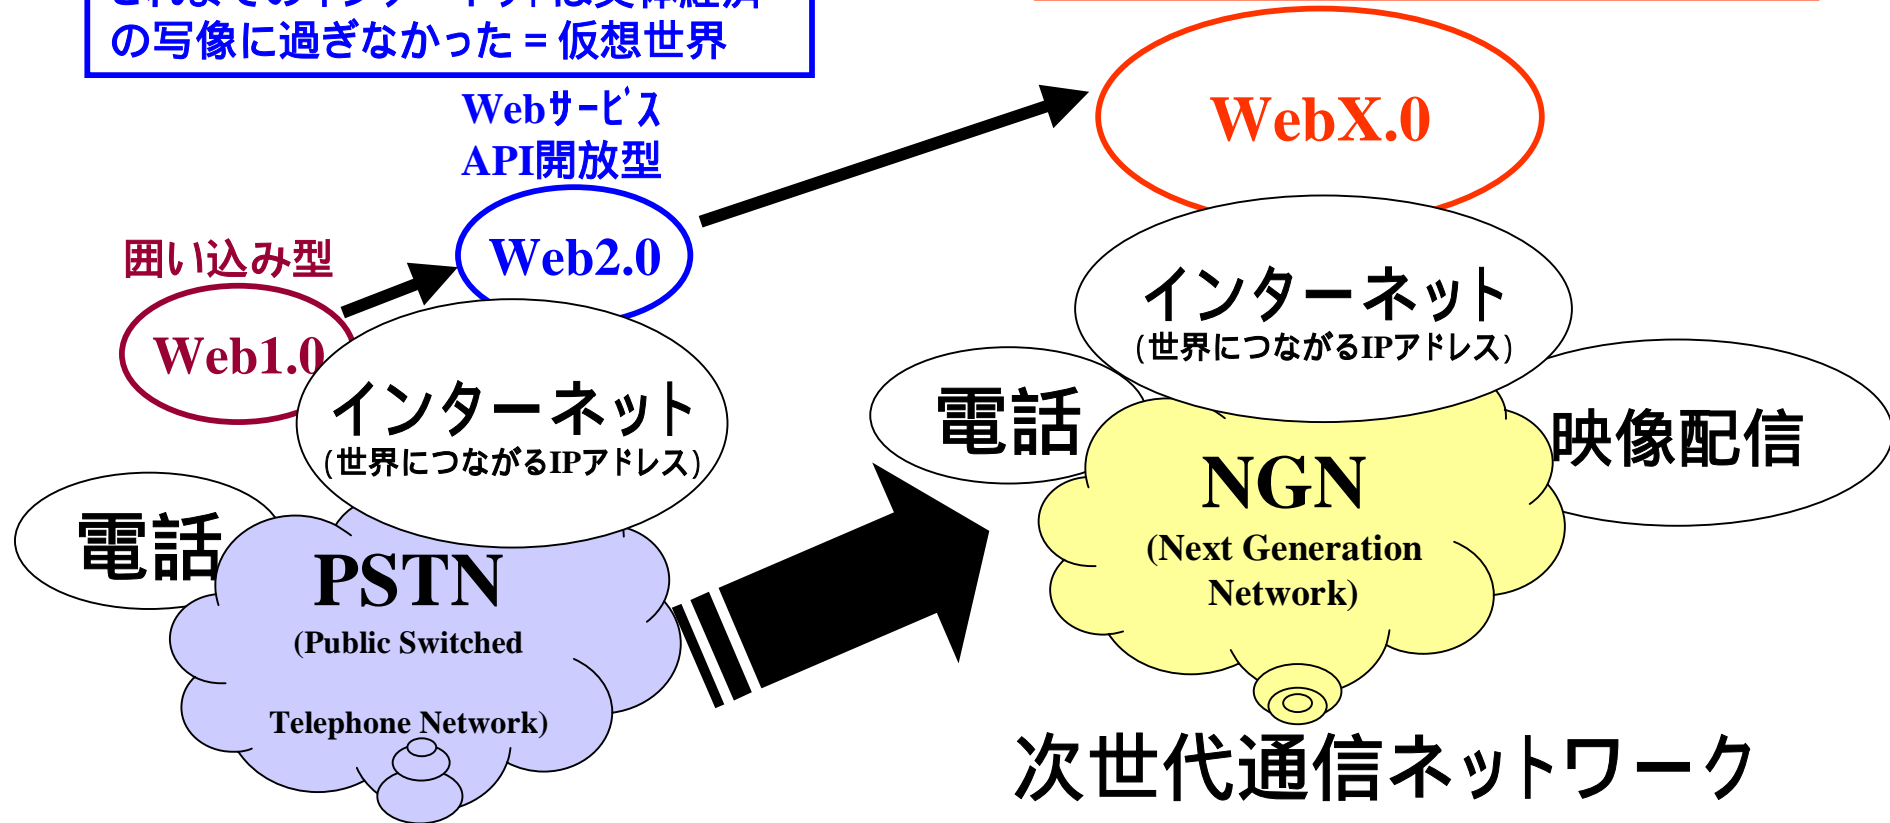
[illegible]
の写像に過ぎなかった＝仮想世界

Webｻｰﾋﾞｽ
API開放型

WebX.0

囲い込み型

Web2.0

Web1.0

インターネット
（世界につながるIPアドレス）

インターネット
（世界につながるIPアドレス）

電話

映像配信

電話

NGN
(Next Generation Network)

PSTN
(Public Switched Telephone Network)

次世代通信ネットワーク